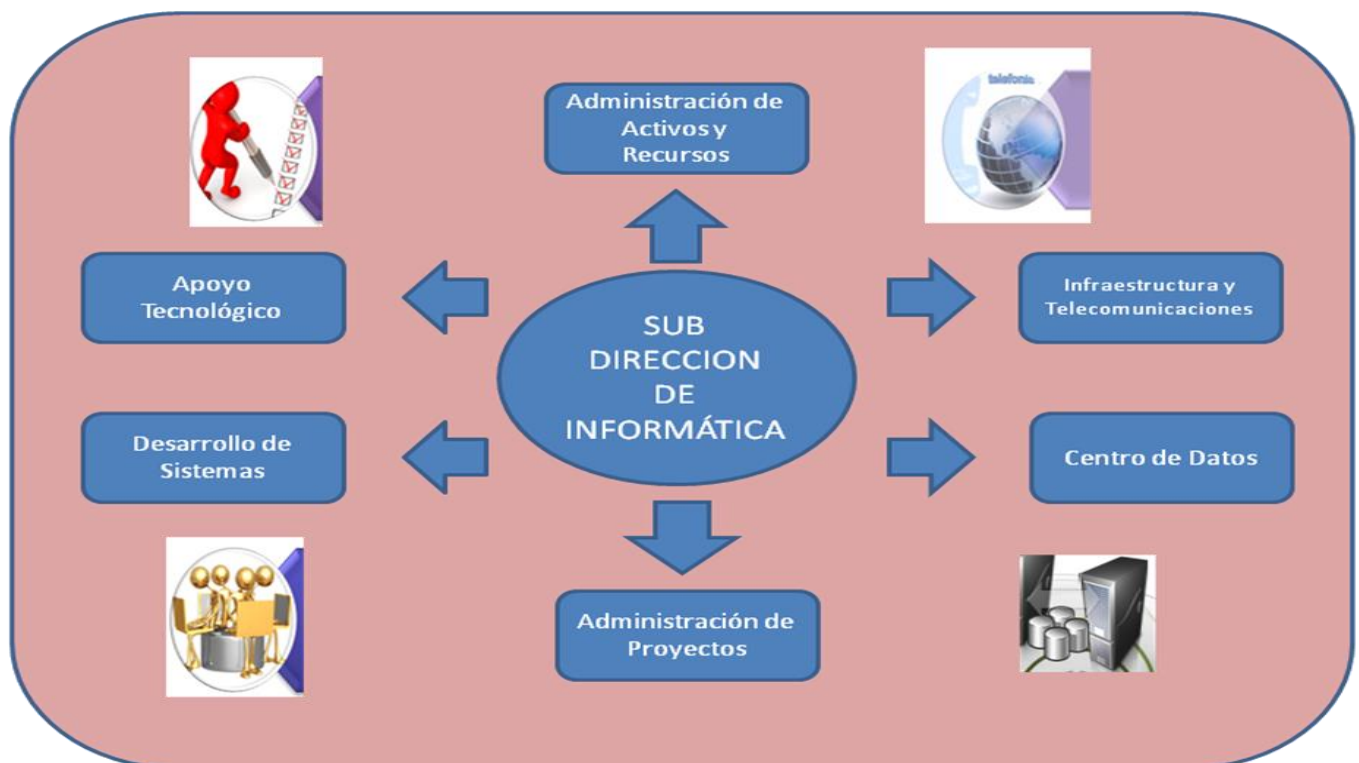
Administración de Activos y Recursos

telefonía

Apoyo Tecnológico

SUB DIRECCION DE INFORMÁTICA

Infraestructura y Telecomunicaciones

Desarrollo de Sistemas

Centro de Datos

Administración de Proyectos